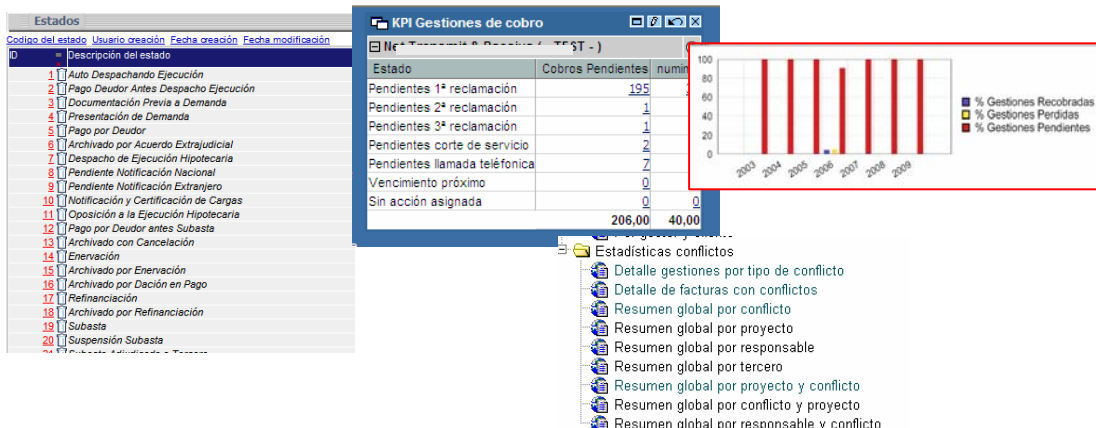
Estados

Codigo del estado Usuario creación Fecha creación Fecha modificación

| ID | Descripción del estado |
|---|---|
| 1 | Auto Despachando Ejecución |
| 2 | Pago Deudor Antes Despacho Ejecución |
| 3 | Documentación Previa a Demanda |
| 4 | Presentación de Demanda |
| 5 | Pago por Deudor |
| 6 | Archivado por Acuerdo Extrajudicial |
| 7 | Despacho de Ejecución Hipotecaria |
| 8 | Pendiente Notificación Nacional |
| 9 | Pendiente Notificación Extranjero |
| 10 | Notificación y Certificación de Cargas |
| 11 | Oposición a la Ejecución Hipotecaria |
| 12 | Pago por Deudor antes Subasta |
| 13 | Archivado con Cancelación |
| 14 | Enervación |
| 15 | Archivado por Enervación |
| 16 | Archivado por Dación en Pago |
| 17 | Refinanciación |
| 18 | Archivado por Refinanciación |
| 19 | Subasta |
| 20 | Suspensión Subasta |
| 21 | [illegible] |

KPI Gestiones de cobro

Ne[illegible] TEST - )

| Estado | Cobros Pendientes | nu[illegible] |
|---|---|---|
| Pendientes 1ª reclamación | 195 | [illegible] |
| Pendientes 2ª reclamación | 1 | |
| Pendientes 3ª reclamación | 1 | |
| Pendientes corte de servicio | 2 | |
| Pendientes llamada teléfonica | 7 | |
| Vencimiento próximo | 0 | |
| Sin acción asignada | 0 | 0 |
| | 206,00 | 40,00 |

100
80
60
40
20
0
2003 2004 2005 2006 2007 2008 2009

% Gestiones Recobradas
% Gestiones Perdidas
% Gestiones Pendientes

Estadísticas conflictos
Detalle gestiones por tipo de conflicto
Detalle de facturas con conflictos
Resumen global por conflicto
Resumen global por proyecto
Resumen global por responsable
Resumen global por tercero
Resumen global por proyecto y conflicto
Resumen global por conflicto y proyecto
Resumen global por responsable y conflicto